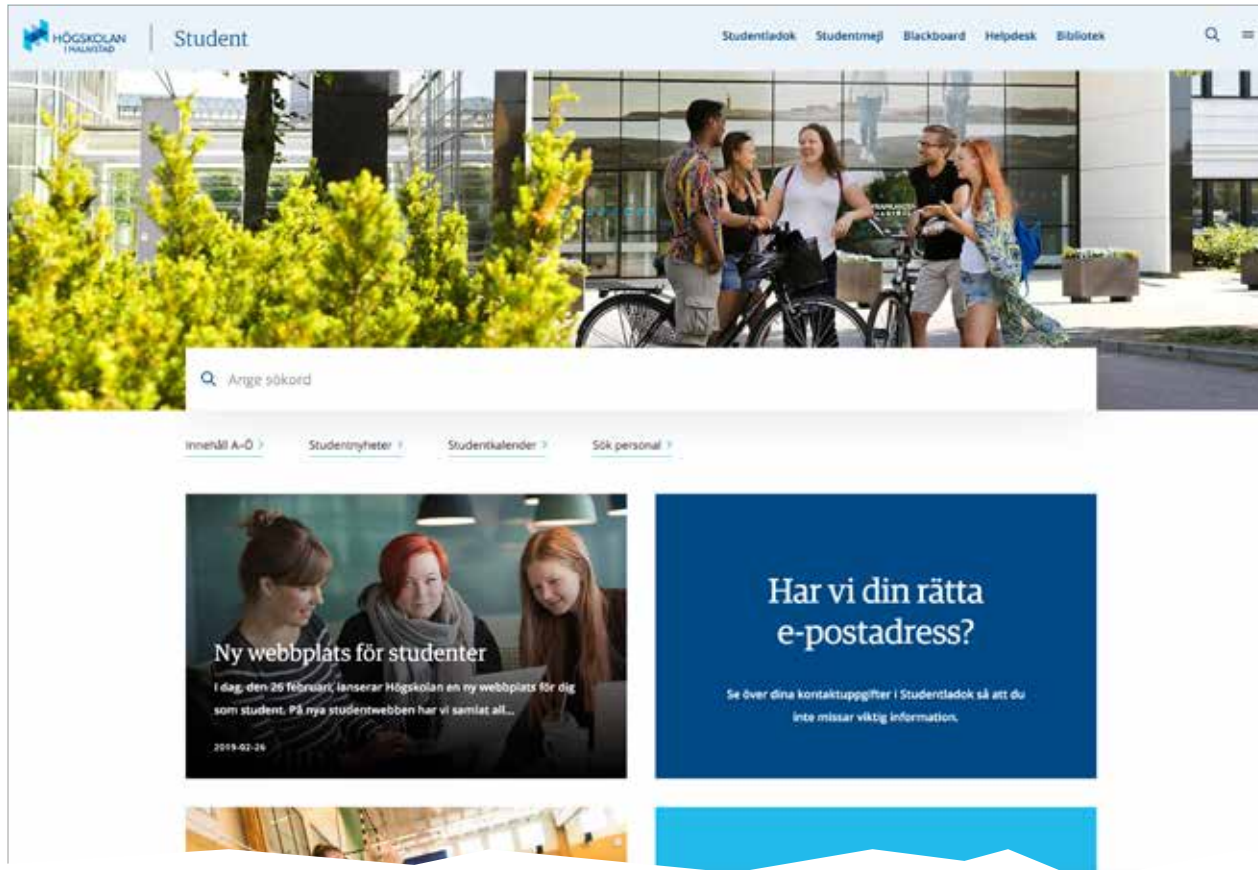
HÖGSKOLAN I HALMSTAD

Student

Studentladok Studentmejl Blackboard Helpdesk Bibliotek

Ange sökord

Innehåll A–Ö › Studentnyheter › Studentkalender › Sök personal ›

Ny webbplats för studenter

I dag, den 26 februari, lanserar Högskolan en ny webbplats för dig som student. På nya studentwebben har vi samlat all...

2019-02-26

Har vi din rätta e-postadress?

Se över dina kontaktuppgifter i Studentladok så att du inte missar viktig information.